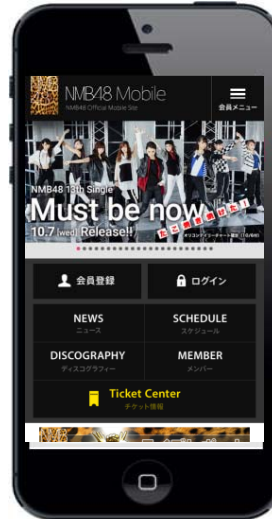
NMB48 Mobile
NMB48 Official Mobile Site
会員メニュー

NMB48 13th Single
Must be now
10.7 (wed) Release!!
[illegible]

会員登録
ログイン

NEWS
ニュース
SCHEDULE
スケジュール
DISCOGRAPHY
ディスコグラフィー
MEMBER
メンバー
Ticket Center
チケット情報